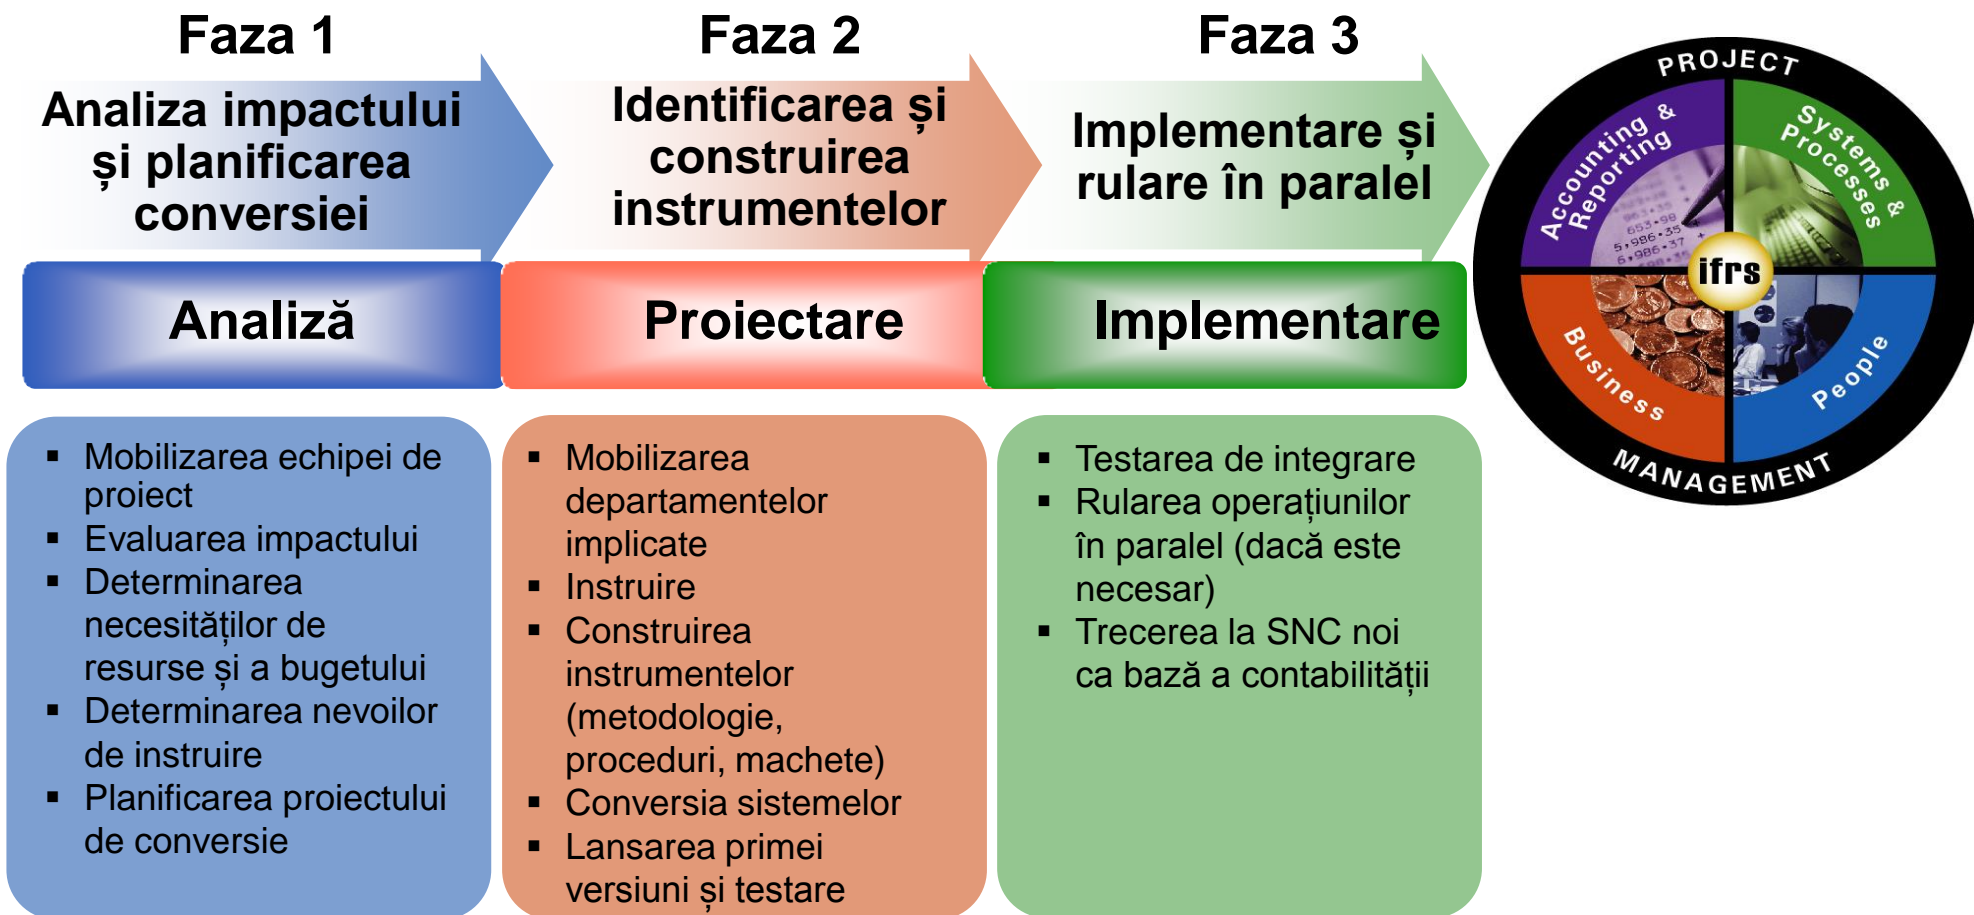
Faza 1

Analiza impactului și planificarea conversiei

Analiză

▪ Mobilizarea echipei de proiect
▪ Evaluarea impactului
▪ Determinarea necesităților de resurse și a bugetului
▪ Determinarea nevoilor de instruire
▪ Planificarea proiectului de conversie

Faza 2

Identificarea și construirea instrumentelor

Proiectare

▪ Mobilizarea departamentelor implicate
▪ Instruire
▪ Construirea instrumentelor (metodologie, proceduri, machete)
▪ Conversia sistemelor
▪ Lansarea primei versiuni și testare

Faza 3

Implementare și rulare în paralel

Implementare

▪ Testarea de integrare
▪ Rularea operațiunilor în paralel (dacă este necesar)
▪ Trecerea la SNC noi ca bază a contabilității

PROJECT
Accounting & Reporting
Systems & Processes
ifrs
Business
People
MANAGEMENT